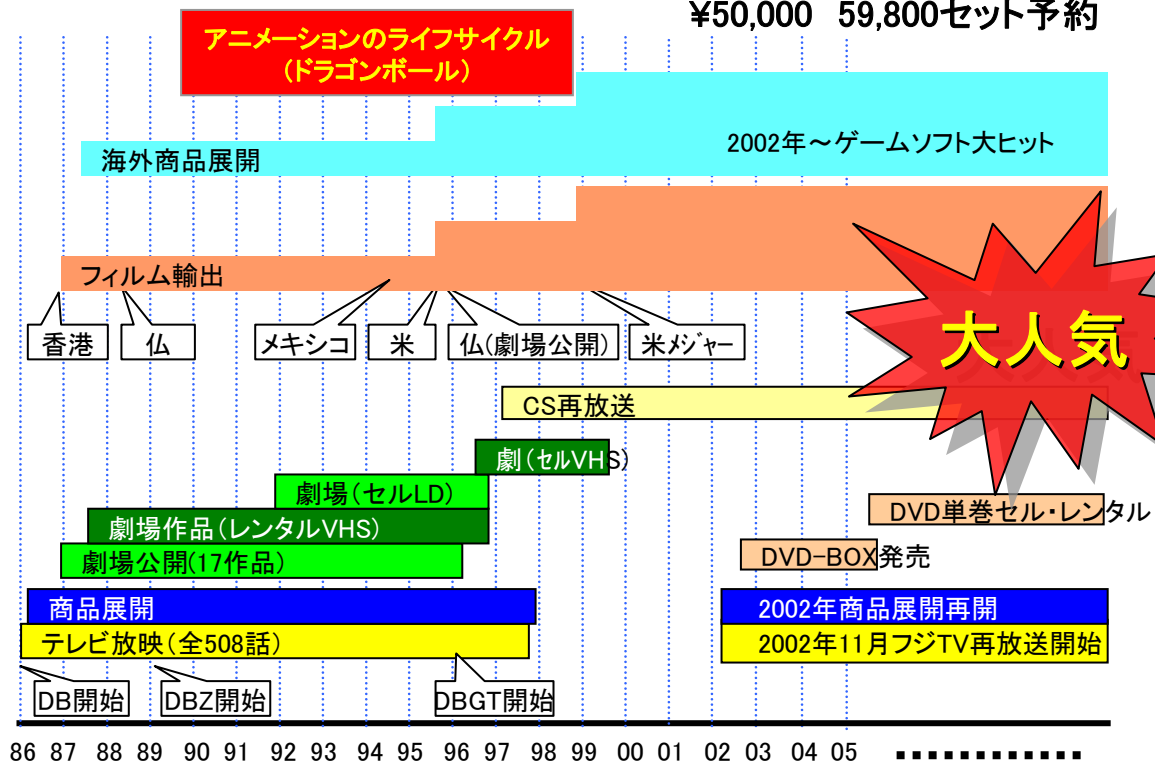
アニメーションのライフサイクル
(ドラゴンボール)

¥50,000 59,800セット予約

海外商品展開

2002年〜ゲームソフト大ヒット

フィルム輸出

大人気

香港

仏

メキシコ

米

仏(劇場公開)

米メジャー

CS再放送

劇(セルVHS)

劇場(セルLD)

劇場作品(レンタルVHS)

劇場公開(17作品)

DVD単巻セル・レンタル

DVD-BOX発売

商品展開

2002年商品展開再開

テレビ放映(全508話)

2002年11月フジTV再放送開始

DB開始

DBZ開始

DBGT開始

86 87 88 89 90 91 92 93 94 95 96 97 98 99 00 01 02 03 04 05 ............